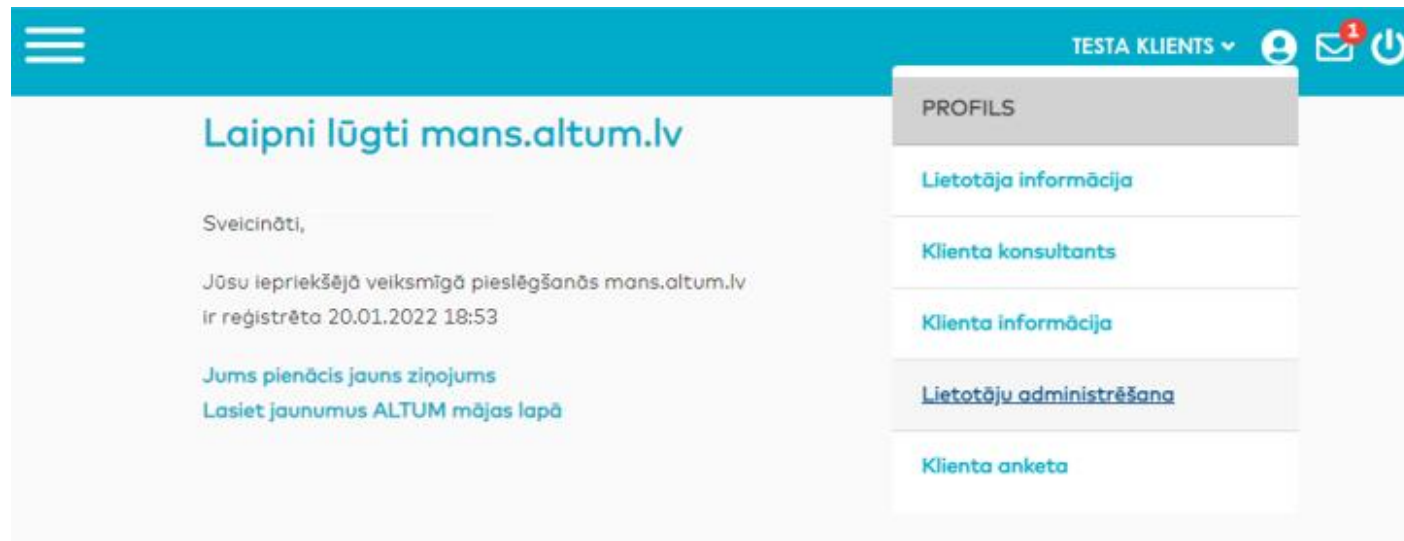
TESTA KLIENTS
1

Laipni lūgti mans.altum.lv

Sveicināti,

Jūsu iepriekšējā veiksmīgā pieslēgšanās mans.altum.lv ir reģistrēta 20.01.2022 18:53

Jums pienācis jauns ziņojums
Lasiet jaunumus ALTUM mājas lapā

PROFILS
Lietotāja informācija
Klienta konsultants
Klienta informācija
Lietotāju administrēšana
Klienta anketa